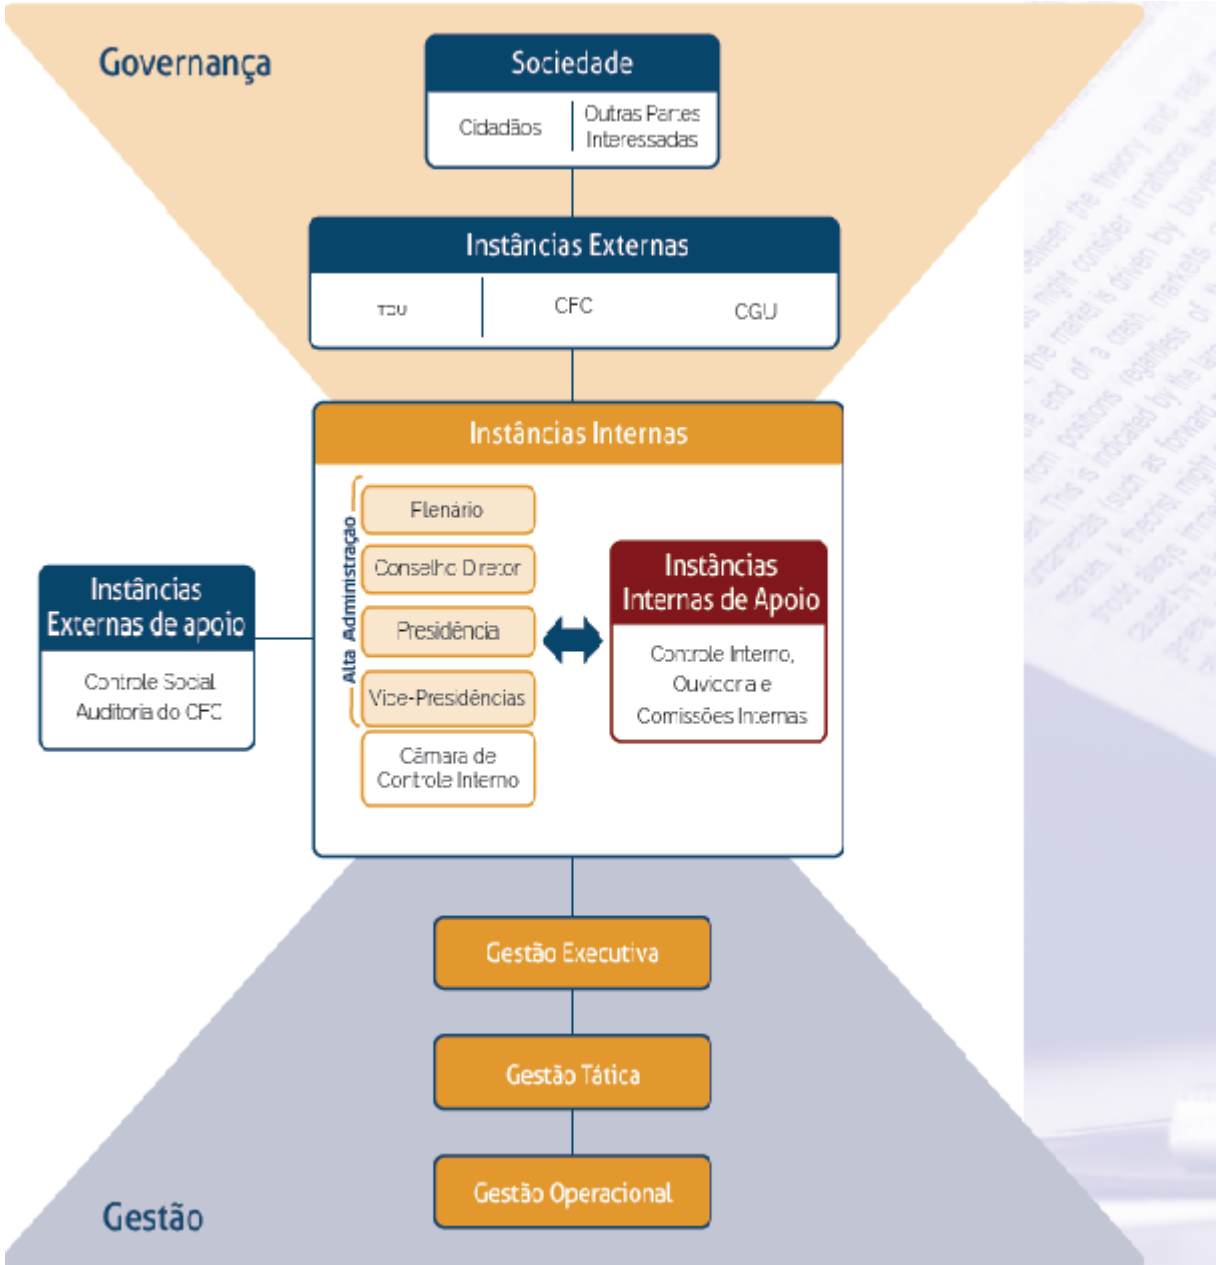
Governança

Sociedade

Cidadãos

Outras Partes Interessadas

Instâncias Externas

TCU

CFC

CGU

Instâncias Internas

Alta Administração

Plenário

Conselho Diretor

Presidência

Vice-Presidências

Câmara de Controle Interno

Instâncias Internas de Apoio

Controle Interno, Ouvidoria e Comissões Internas

Instâncias Externas de apoio

Controle Social
Auditoria do CFC

Gestão Executiva

Gestão Tática

Gestão Operacional

Gestão